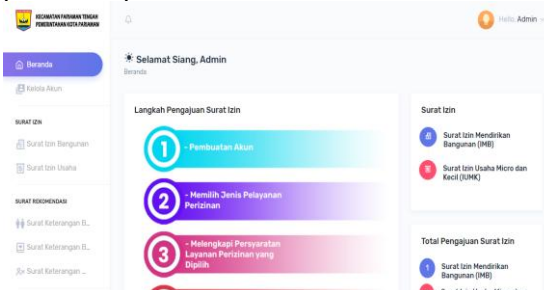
KECAMATAN PARIAMAN TENGAH PEMERINTAHAN KOTA PARIAMAN

Hello, Admin

Beranda

Kelola Akun

SURAT IZIN

Surat Izin Bangunan

Surat Izin Usaha

SURAT REKOMENDASI

Surat Keterangan B...

Surat Keterangan B...

Surat Keterangan ...

Selamat Siang, Admin

Beranda

Langkah Pengajuan Surat Izin

1 - Pembuatan Akun

2 - Memilih Jenis Pelayanan Perizinan

3 - Melengkapi Persyaratan Layanan Perizinan yang Dipilih

Surat Izin

Surat Izin Mendirikan Bangunan (IMB)

Surat Izin Usaha Micro dan Kecil (IUMK)

Total Pengajuan Surat Izin

1 Surat Izin Mendirikan Bangunan (IMB)

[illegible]